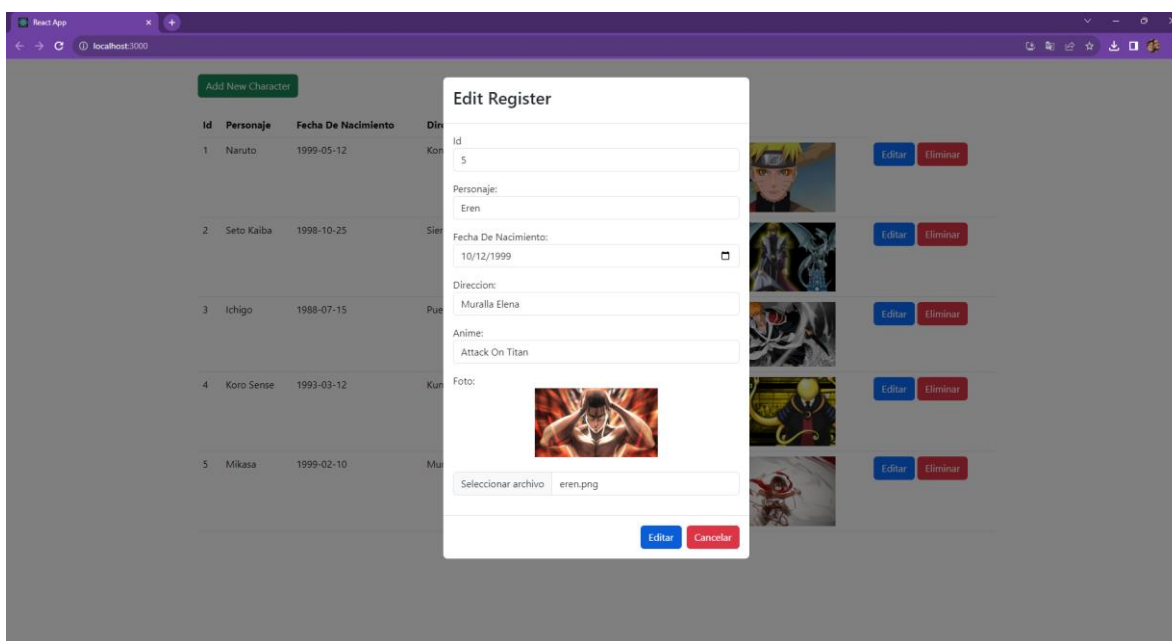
React App

localhost:3000

Add New Character

| Id | Personaje | Fecha De Nacimiento | Dir |
|---|---|---|---|
| 1 | Naruto | 1999-05-12 | Kon |
| 2 | Seto Kaiba | 1998-10-25 | Sier |
| 3 | Ichigo | 1988-07-15 | Pue |
| 4 | Koro Sense | 1993-03-12 | Kun |
| 5 | Mikasa | 1999-02-10 | Mu |

Editar Eliminar
Editar Eliminar
Editar Eliminar
Editar Eliminar
Editar Eliminar

Edit Register

Id
5

Personaje:
Eren

Fecha De Nacimiento:
10/12/1999

Direccion:
Muralla Elena

Anime:
Attack On Titan

Foto:

Seleccionar archivo eren.png

Editar Cancelar